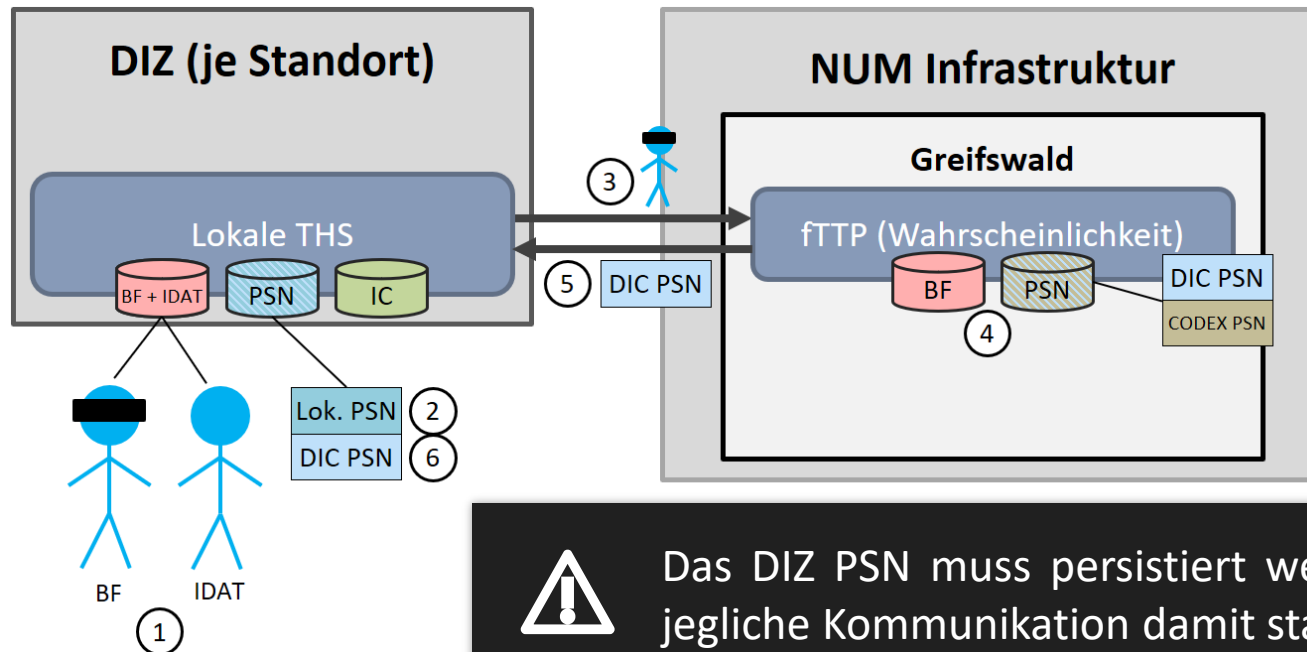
DIZ (je Standort)

Lokale THS

BF + IDAT

PSN

IC

BF

IDAT

1

Lok. PSN

2

DIC PSN

6

3

5

DIC PSN

NUM Infrastruktur

Greifswald

fTTP (Wahrscheinlichkeit)

BF

PSN

4

DIC PSN

CODEX PSN

Das DIZ PSN muss persistiert we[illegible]
jegliche Kommunikation damit sta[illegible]